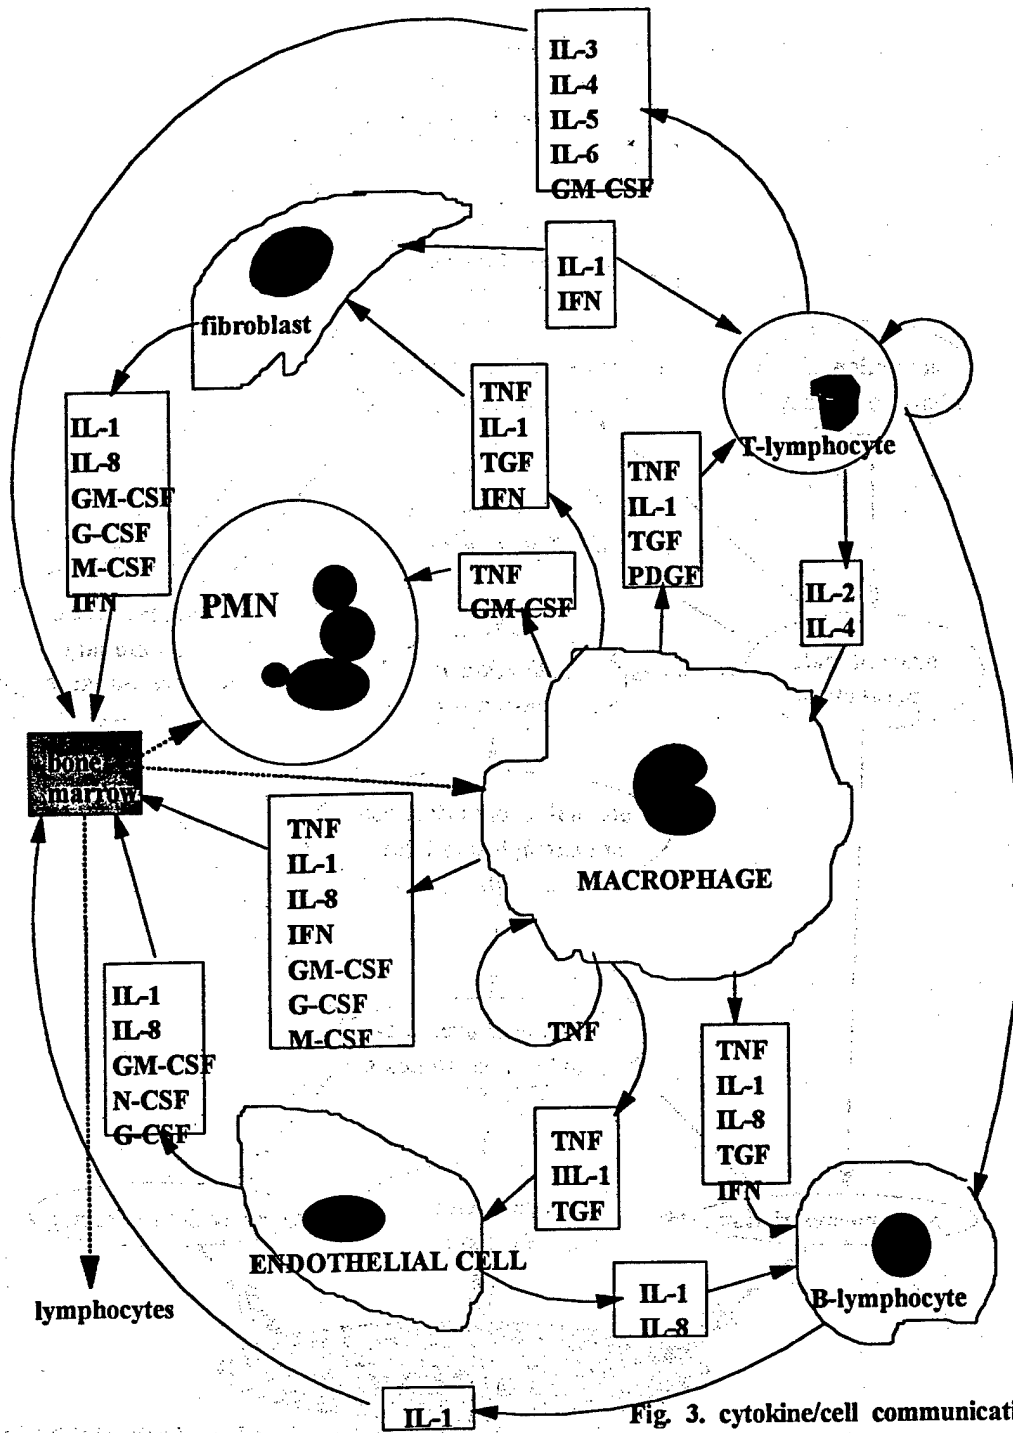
IL-3
IL-4
IL-5
IL-6
GM-CSF

IL-1
IFN

fibroblast

T-lymphocyte

IL-1
IL-8
GM-CSF
G-CSF
M-CSF
IFN

TNF
IL-1
TGF
IFN

TNF
IL-1
TGF
PDGF

PMN

TNF
GM-CSF

IL-2
IL-4

bone marrow

MACROPHAGE

TNF
IL-1
IL-8
IFN
GM-CSF
G-CSF
M-CSF

IL-1
IL-8
GM-CSF
N-CSF
G-CSF

TNF

TNF
IL-1
IL-8
TGF
IFN

TNF
IIL-1
TGF

ENDOTHELIAL CELL

B-lymphocyte

IL-1
IL-8

lymphocytes

IL-1

Fig. 3. cytokine/cell communicati